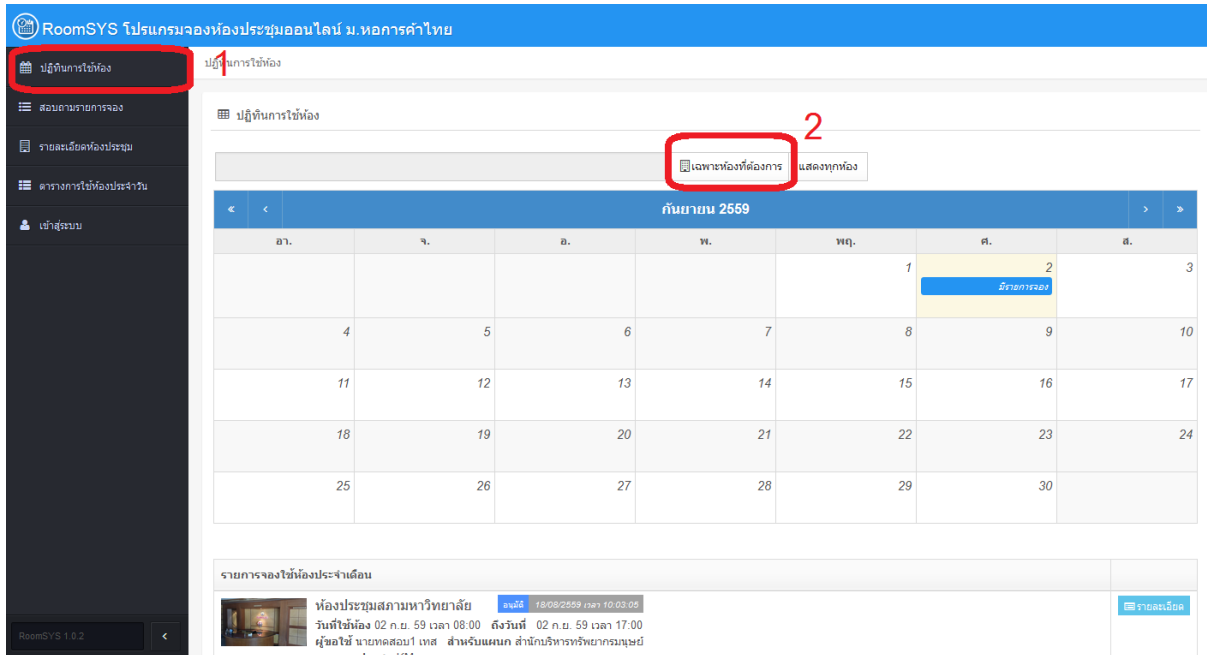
RoomSYS โปรแกรมจองห้องประชุมออนไลน์ ม.หอการค้าไทย

ปฏิทินการใช้ห้อง
สอบถามรายการจอง
รายละเอียดห้องประชุม
ตารางการใช้ห้องประจำวัน
เข้าสู่ระบบ

RoomSYS 1.0.2

1

ปฏิทินการใช้ห้อง

ปฏิทินการใช้ห้อง

2

เฉพาะห้องที่ต้องการ
แสดงทุกห้อง

« ‹ กันยายน 2559 › »

| อา. | จ. | อ. | พ. | พฤ. | ศ. | ส. |
|---|---|---|---|---|---|---|
| | | | | 1 | 2 มีรายการจอง | 3 |
| 4 | 5 | 6 | 7 | 8 | 9 | 10 |
| 11 | 12 | 13 | 14 | 15 | 16 | 17 |
| 18 | 19 | 20 | 21 | 22 | 23 | 24 |
| 25 | 26 | 27 | 28 | 29 | 30 | |

รายการจองใช้ห้องประจำเดือน

ห้องประชุมสภามหาวิทยาลัย อนุมัติ 18/08/2559 เวลา 10:03:05
วันที่ใช้ห้อง 02 ก.ย. 59 เวลา 08:00 ถึงวันที่ 02 ก.ย. 59 เวลา 17:00
ผู้ขอใช้ นายทดสอบ1 เทส สำหรับแผนก สำนักบริหารทรัพยากรมนุษย์

รายละเอียด